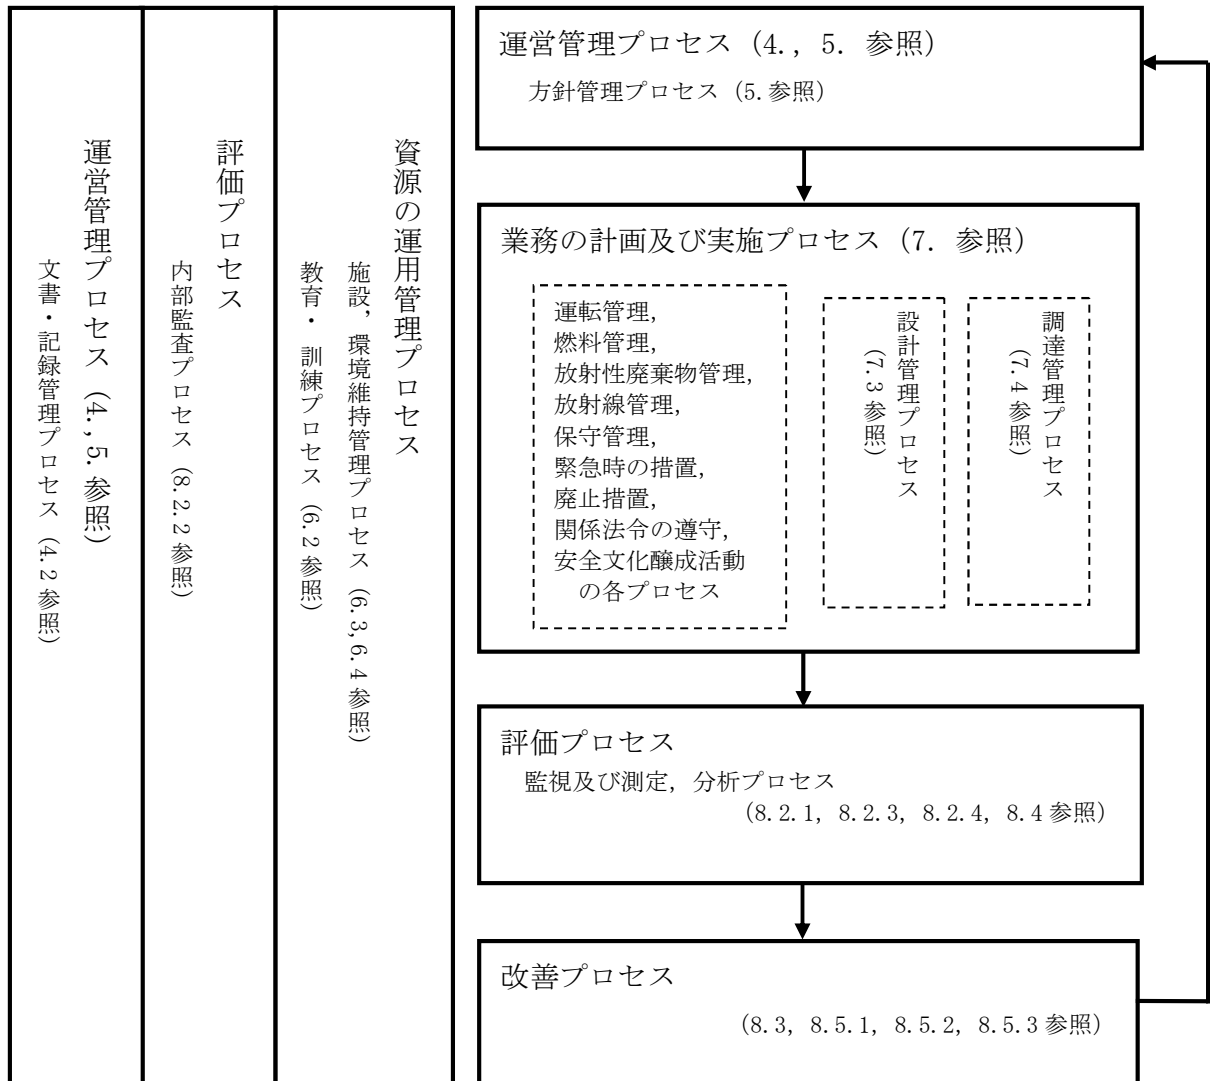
運営管理プロセス（4.，5. 参照）
文書・記録管理プロセス（4.2 参照）

評価プロセス
内部監査プロセス（8.2.2 参照）

資源の運用管理プロセス
施設，環境維持管理プロセス（6.3,6.4 参照）
教育・訓練プロセス（6.2 参照）

運営管理プロセス（4.，5. 参照）
方針管理プロセス（5.参照）

業務の計画及び実施プロセス（7. 参照）

運転管理，
燃料管理，
放射性廃棄物管理，
放射線管理，
保守管理，
緊急時の措置，
廃止措置，
関係法令の遵守，
安全文化醸成活動
の各プロセス

設計管理プロセス
（7.3 参照）

調達管理プロセス
（7.4 参照）

評価プロセス
監視及び測定，分析プロセス
（8.2.1，8.2.3，8.2.4，8.4 参照）

改善プロセス
（8.3，8.5.1，8.5.2，8.5.3 参照）